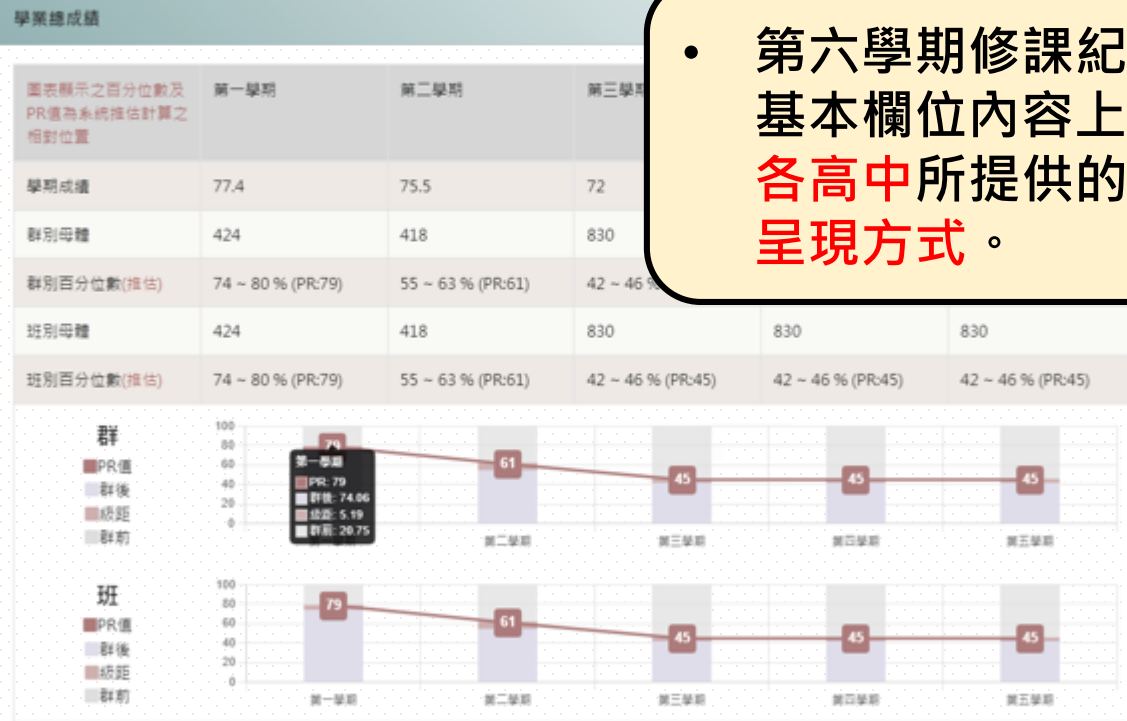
學業總成績

• 第六學期修課紀
基本欄位內容上
各高中所提供的
呈現方式。

| 圖表顯示之百分位數及PR值為系統推估計算之相對位置 | 第一學期 | 第二學期 | 第三學期 | | |
|---|---|---|---|---|---|
| 學期成績 | 77.4 | 75.5 | 72 | | |
| 群別母體 | 424 | 418 | 830 | | |
| 群別百分位數(推估) | 74 ~ 80 % (PR:79) | 55 ~ 63 % (PR:61) | 42 ~ 46 | | |
| 班別母體 | 424 | 418 | 830 | 830 | 830 |
| 班別百分位數(推估) | 74 ~ 80 % (PR:79) | 55 ~ 63 % (PR:61) | 42 ~ 46 % (PR:45) | 42 ~ 46 % (PR:45) | 42 ~ 46 % (PR:45) |

群
PR值
群後
級距
群前

100
80
60
40
20
0

79
第一學期
PR: 79
群後: 74.06
級距: 5.19
群前: 20.75

61
45
45
45
第二學期
第三學期
第四學期
第五學期

班
PR值
群後
級距
群前

100
80
60
40
20
0

79
61
45
45
45
第一學期
第二學期
第三學期
第四學期
第五學期